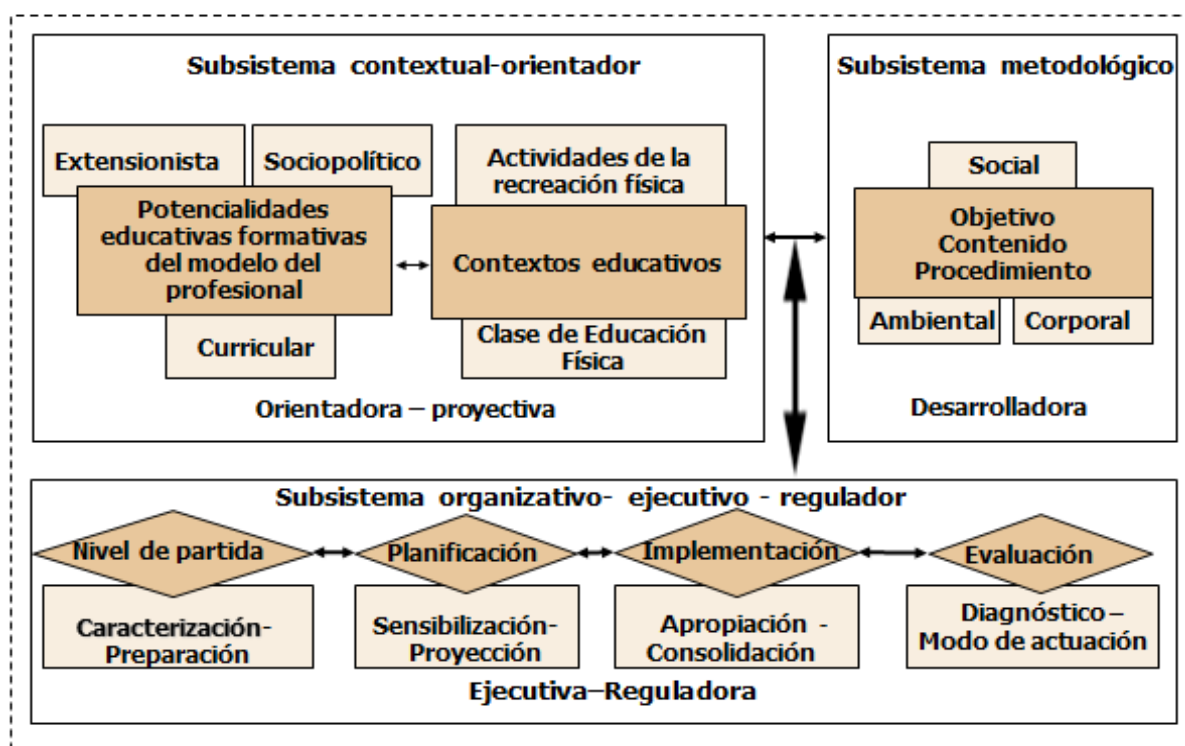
Subsistema contextual-orientador

Extensionista

Sociopolítico

Actividades de la recreación física

Potencialidades educativas formativas del modelo del profesional

Contextos educativos

Curricular

Clase de Educación Física

Orientadora – proyectiva

Subsistema metodológico

Social

Objetivo
Contenido
Procedimiento

Ambiental

Corporal

Desarrolladora

Subsistema organizativo- ejecutivo - regulador

Nivel de partida

Planificación

Implementación

Evaluación

Caracterización-Preparación

Sensibilización-Proyección

Apropiación - Consolidación

Diagnóstico – Modo de actuación

Ejecutiva–Reguladora